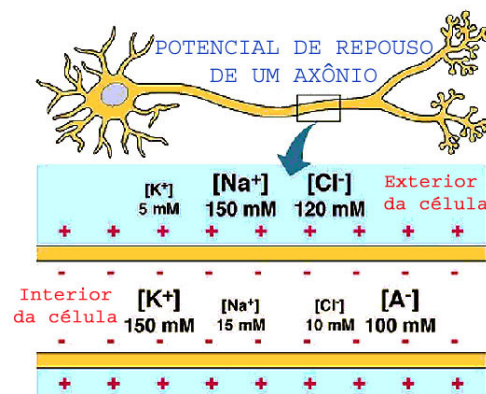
POTENCIAL DE REPOUSO DE UM AXÔNIO

[K$^+$] 5 mM
[Na$^+$] 150 mM
[Cl$^-$] 120 mM
Exterior da célula

+ + + + + + + + + +

- - - - - - - - - -

Interior da célula
[K$^+$] 150 mM
[Na$^+$] 15 mM
[Cl$^-$] 10 mM
[A$^-$] 100 mM

- - - - - - - - - -

+ + + + + + + + + +